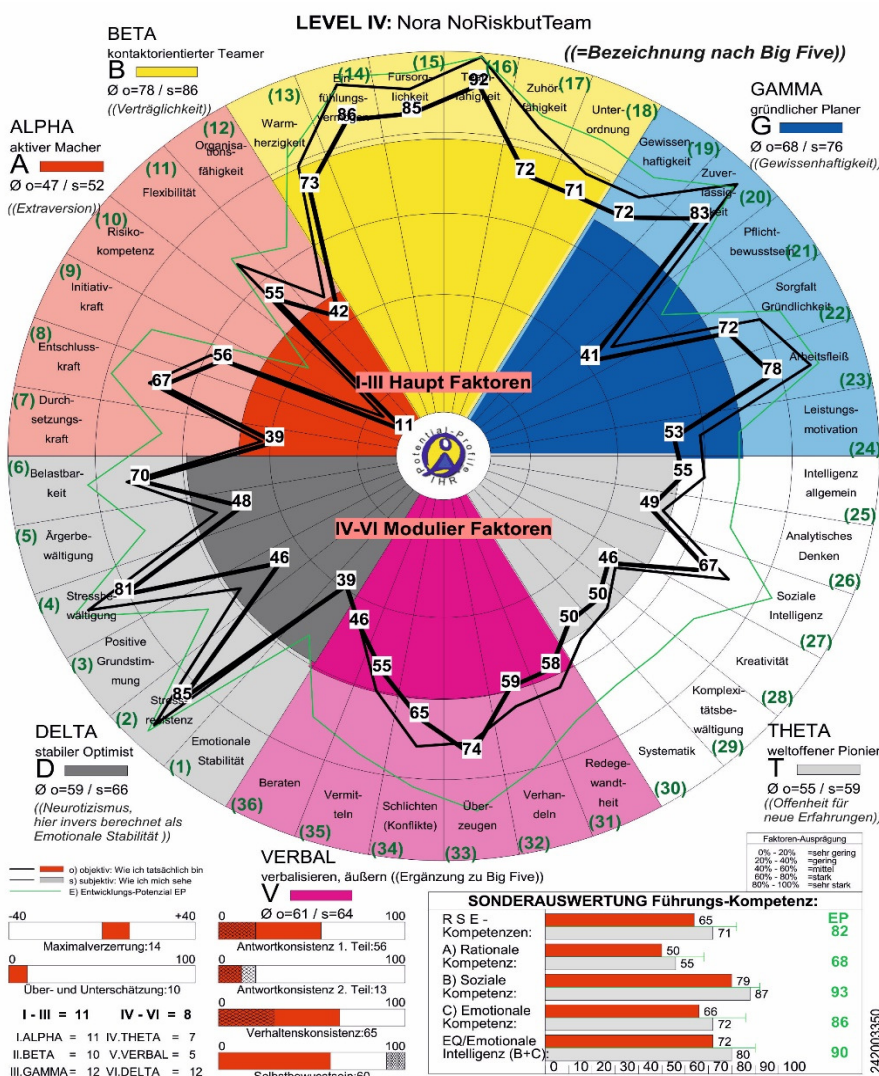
LEVEL IV: Nora NoRiskbutTeam

((=Bezeichnung nach Big Five))

BETA
kontaktorientierter Teamer
B
Ø o=78 / s=86
((Verträglichkeit))

ALPHA
aktiver Macher
A
Ø o=47 / s=52
((Extraversion))

GAMMA
gründlicher Planer
G
Ø o=68 / s=76
((Gewissenhaftigkeit))

(12) Organisationsfähigkeit
(13) Warmherzigkeit
(14) Einfühlungsvermögen
(15) Fürsorglichkeit
(16) Toleranzfähigkeit
(17) Zuhörfähigkeit
(18) Unterordnung
(19) Gewissenhaftigkeit
(20) Zuverlässigkeit
(21) Pflichtbewusstsein
(22) Sorgfalt Gründlichkeit
(23) Arbeitsfleiß
(24) Leistungsmotivation
(11) Flexibilität
(10) Risikokompetenz
(9) Initiativkraft
(8) Entschlusskraft
(7) Durchsetzungskraft
(6) Belastbarkeit
(5) Ärgerbewältigung
(4) Stressbewältigung
(3) Positive Grundstimmung
(2) Stressresistenz
(1) Emotionale Stabilität
(25) Intelligenz allgemein
(26) Analytisches Denken
(27) Soziale Intelligenz
Kreativität
(28) Komplexitätsbewältigung
(29) Systematik
(30) Redegewandtheit
(31) Verhandeln
(32) Überzeugen
(33) Schlichten (Konflikte)
(34) Vermitteln
(35) Beraten
(36)

92 86 85 72 71 72 83 73 55 42 56 67 39 11 41 72 78 53 55 49 67 70 48 46 81 85 39 46 55 65 74 59 58 50 50 46

I-III Haupt Faktoren

IV-VI Modulier Faktoren

Potential-Profile IHR

DELTA
stabiler Optimist
D
Ø o=59 / s=66
((Neurotizismus, hier invers berechnet als Emotionale Stabilität ))

THETA
weltoffener Pionier
T
Ø o=55 / s=59
((Offenheit für neue Erfahrungen))

VERBAL
verbalisieren, äußern ((Ergänzung zu Big Five))
V
Ø o=61 / s=64

o) objektiv: Wie ich tatsächlich bin
s) subjektiv: Wie ich mich sehe
E) Entwicklungs-Potenzial EP

Faktoren-Ausprägung
0% - 20% =sehr gering
20% - 40% =gering
40% - 60% =mittel
60% - 80% =stark
80% - 100% =sehr stark

-40 +40
Maximalverzerrung:14
0 100
Über- und Unterschätzung:10

I - III = 11   IV - VI = 8
I.ALPHA = 11   IV.THETA = 7
II.BETA = 10   V.VERBAL = 5
III.GAMMA = 12   VI.DELTA = 12

0 100
Antwortkonsistenz 1. Teil:56
0 100
Antwortkonsistenz 2. Teil:13
Verhaltenskonsistenz:65
Selbstbewusstsein:60

SONDERAUSWERTUNG Führungs-Kompetenz:
| | | | EP |
|---|---|---|---|
| R S E - Kompetenzen: | 65 | 71 | 82 |
| A) Rationale Kompetenz: | 50 | 55 | 68 |
| B) Soziale Kompetenz: | 79 | 87 | 93 |
| C) Emotionale Kompetenz: | 66 | 72 | 86 |
| EQ/Emotionale Intelligenz (B+C): | 72 | 80 | 90 |

0 10 20 30 40 50 60 70 80 90 100

242003350